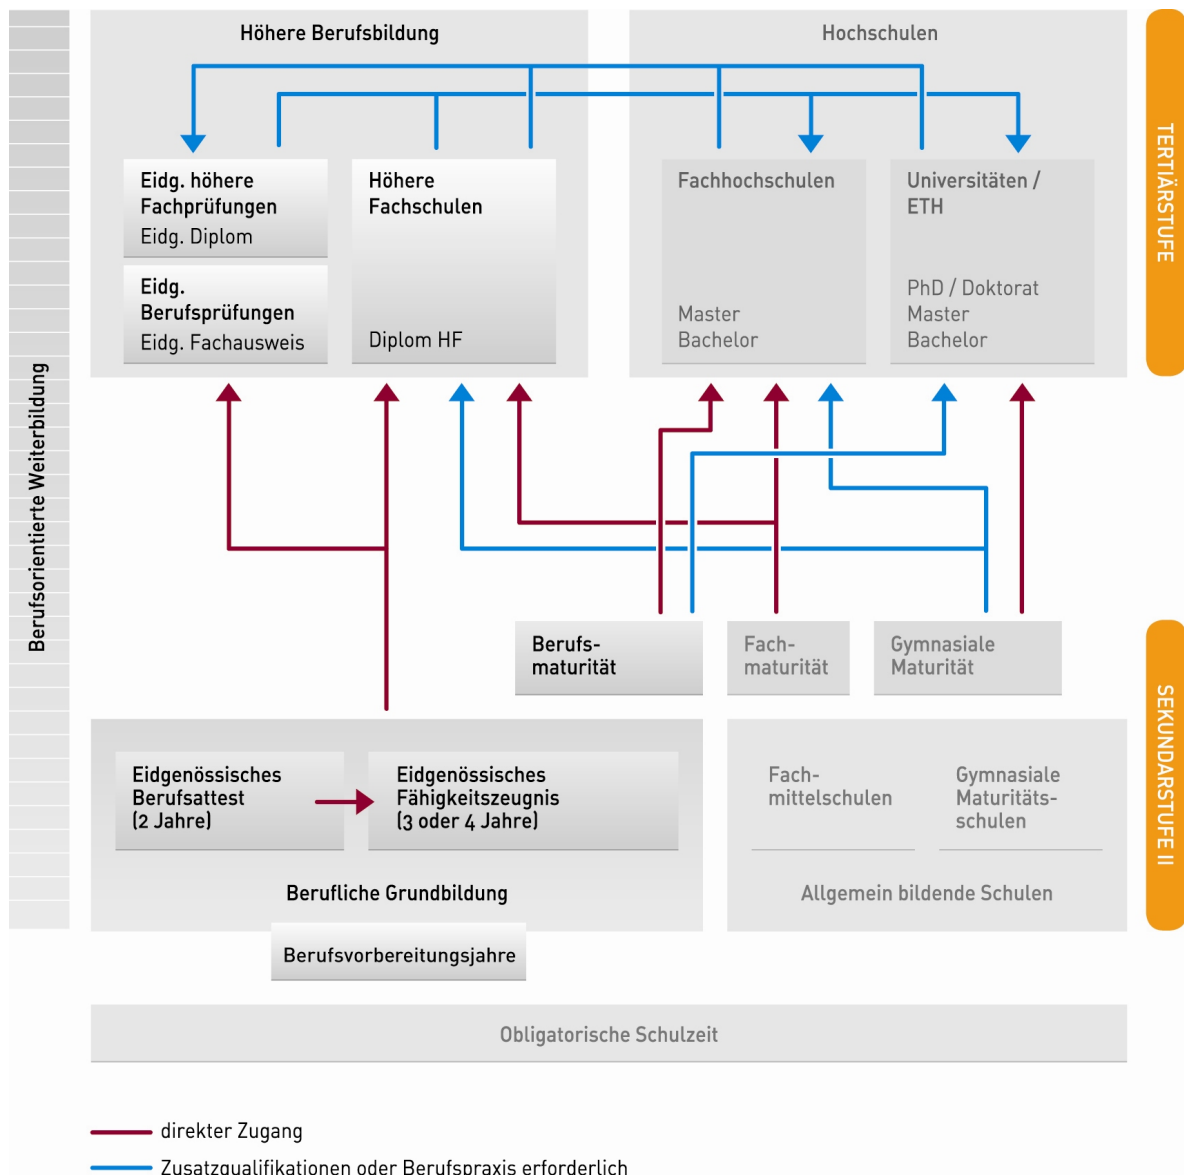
Berufsorientierte Weiterbildung

Höhere Berufsbildung

Eidg. höhere Fachprüfungen
Eidg. Diplom

Eidg. Berufsprüfungen
Eidg. Fachausweis

Höhere Fachschulen
Diplom HF

Hochschulen

Fachhochschulen
Master
Bachelor

Universitäten / ETH
PhD / Doktorat
Master
Bachelor

TERTIÄRSTUFE

Berufsmaturität

Fachmaturität

Gymnasiale Maturität

Eidgenössisches Berufsattest (2 Jahre)

Eidgenössisches Fähigkeitszeugnis (3 oder 4 Jahre)

Berufliche Grundbildung

Berufsvorbereitungsjahre

Fachmittelschulen

Gymnasiale Maturitätsschulen

Allgemein bildende Schulen

SEKUNDARSTUFE II

Obligatorische Schulzeit

direkter Zugang
Zusatzqualifikationen oder Berufspraxis erforderlich